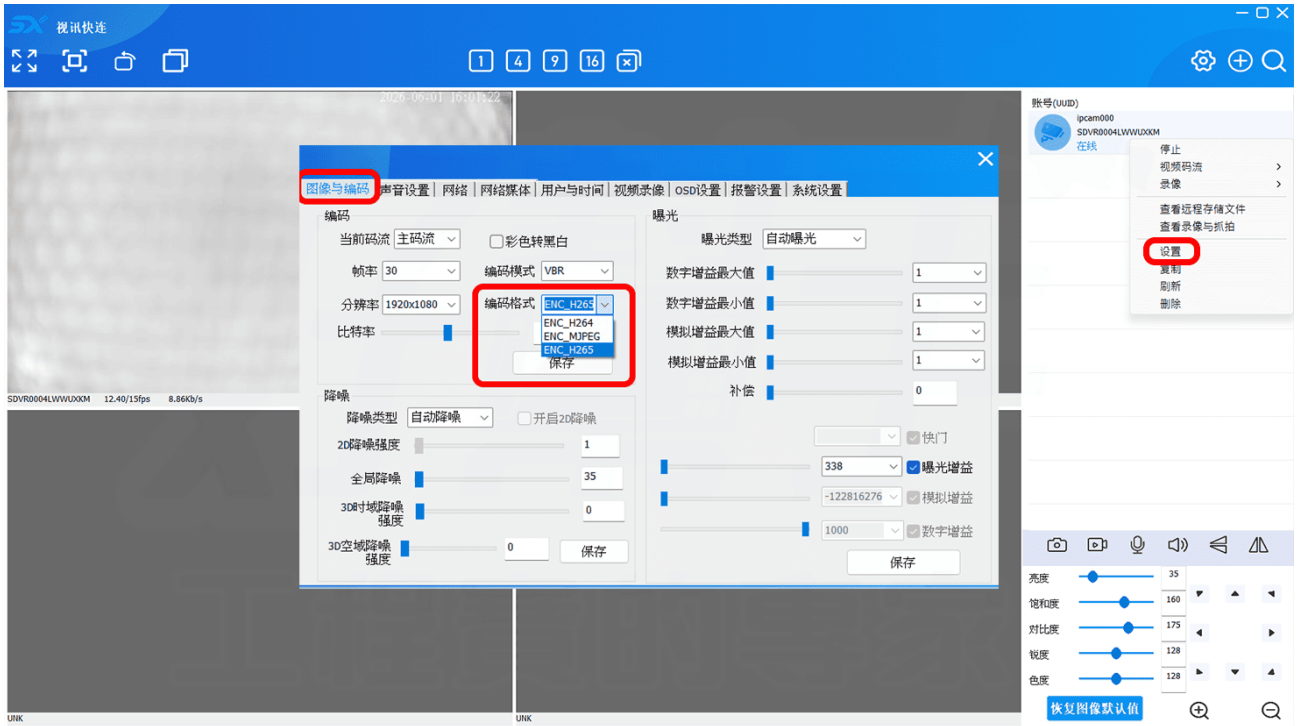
SX 视讯快连

1 4 9 16

2026-06-01 16:01:22

SDVR0004LWWUXKM 12.40/15fps 8.86Kb/s

UNK

UNK

图像与编码 | 声音设置 | 网络 | 网络媒体 | 用户与时间 | 视频录像 | OSD设置 | 报警设置 | 系统设置

编码
当前码流 主码流
彩色转黑白
帧率 30
编码模式 VBR
分辨率 1920x1080
编码格式 ENC_H265
ENC_H264
ENC_MJPEG
ENC_H265
比特率
保存

降噪
降噪类型 自动降噪
开启2D降噪
2D降噪强度 1
全局降噪 35
3D时域降噪强度 0
3D空域降噪强度 0
保存

曝光
曝光类型 自动曝光
数字增益最大值 1
数字增益最小值 1
模拟增益最大值 1
模拟增益最小值 1
补偿 0
快门
338 曝光增益
-122816276 模拟增益
1000 数字增益
保存

账号(UUID)
ipcam000
SDVR0004LWWUXKM
在线

停止
视频码流
录像
查看远程存储文件
查看录像与抓拍
设置
复制
刷新
删除

亮度 35
饱和度 160
对比度 175
锐度 128
色度 128
恢复图像默认值